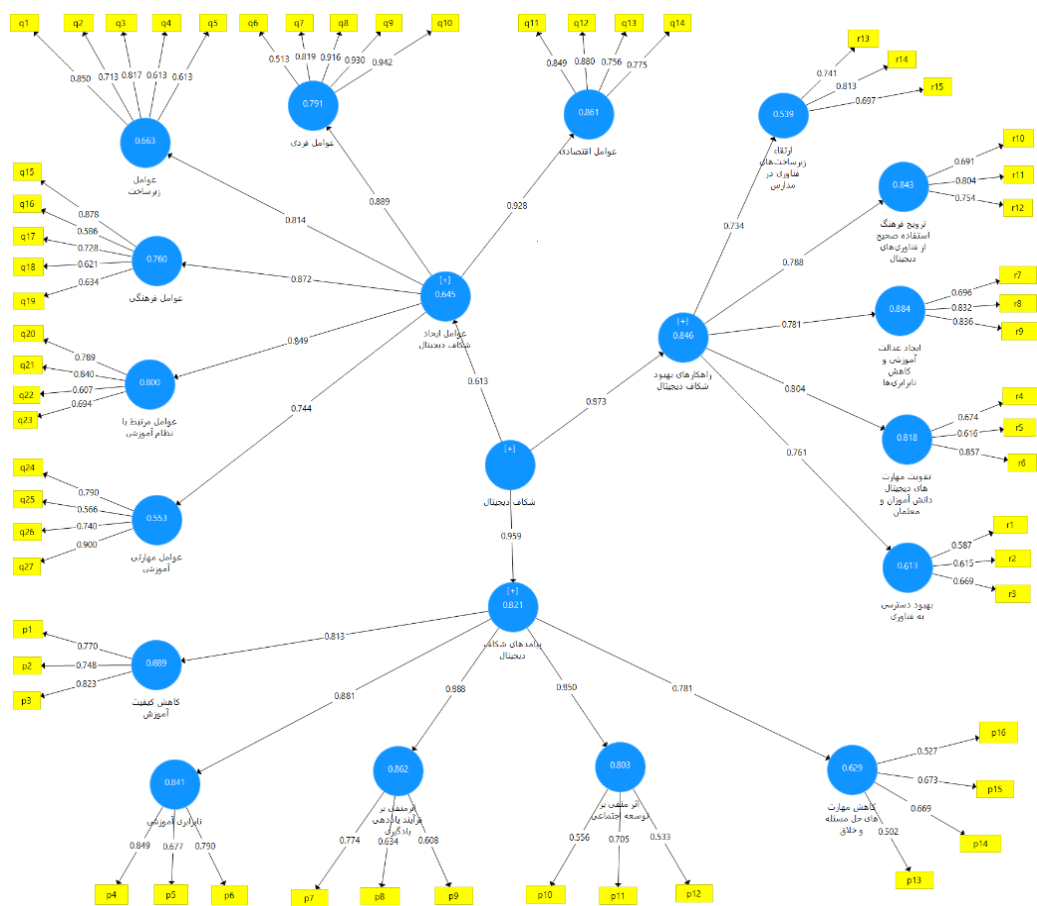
q1 q2 q3 q4 q5
0.850 0.713 0.817 0.613 0.613
0.663
عوامل زیرساخت

q6 q7 q8 q9 q10
0.513 0.819 0.916 0.930 0.942
0.791
عوامل فردی

q11 q12 q13 q14
0.849 0.880 0.756 0.775
0.861
عوامل اقتصادی

r13 r14 r15
0.741 0.813 0.697
0.539
ارتقاء زیرساخت‌های فناوری در مدارس

r10 r11 r12
0.691 0.804 0.754
0.843
ترویج فرهنگ استفاده صحیح از فناوری‌های دیجیتال

q15 q16 q17 q18 q19
0.878 0.586 0.728 0.621 0.634
0.760
عوامل فرهنگی

0.814 0.889 0.928 0.734 0.788

[+]
0.645
عوامل ایجاد شکاف دیجیتال

0.872

r7 r8 r9
0.696 0.832 0.836
0.884
ایجاد عدالت آموزشی و کاهش نابرابری‌ها

[+]
0.846
راهکارهای بهبود شکاف دیجیتال

0.781

q20 q21 q22 q23
0.789 0.840 0.607 0.694
0.800
عوامل مرتبط با نظام آموزشی

0.849 0.613 0.873

0.804
r4 r5 r6
0.674 0.616 0.857
0.818
تقویت مهارت های دیجیتال دانش آموزان و معلمان

0.744

[+]
شکاف دیجیتال

0.761

q24 q25 q26 q27
0.790 0.566 0.740 0.900
0.553
عوامل مهارتی آموزشی

0.959

r1 r2 r3
0.587 0.615 0.669
0.613
بهبود دسترسی به فناوری

[+]
0.821
پیامدهای شکاف دیجیتال

p1 p2 p3
0.770 0.748 0.823
0.889
کاهش کیفیت آموزش

0.813 0.881 0.888 0.950 0.781

0.841
نابرابری آموزشی
0.849 0.677 0.790
p4 p5 p6

0.862
اثر منفی بر فرآیند یاددهی یادگیری
0.774 0.634 0.608
p7 p8 p9

0.803
اثر منفی بر توسعه اجتماعی
0.556 0.705 0.533
p10 p11 p12

0.629
کاهش مهارت های حل مسئله و خلاق
0.527 0.673 0.669 0.502
p16 p15 p14 p13